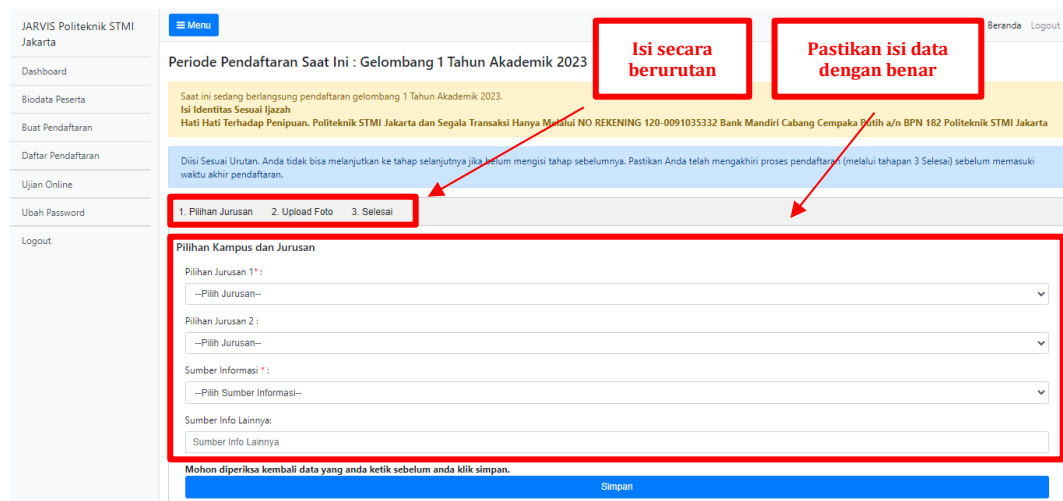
JARVIS Politeknik STMI Jakarta

Dashboard

Biodata Peserta

Buat Pendaftaran

Daftar Pendaftaran

Ujian Online

Ubah Password

Logout

≡ Menu

Beranda Logout

Periode Pendaftaran Saat Ini : Gelombang 1 Tahun Akademik 2023

Isi secara berurutan

Pastikan isi data dengan benar

Saat ini sedang berlangsung pendaftaran gelombang 1 Tahun Akademik 2023.
Isi Identitas Sesuai Ijazah
Hati Hati Terhadap Penipuan. Politeknik STMI Jakarta dan Segala Transaksi Hanya Melalui NO REKENING 120-0091035332 Bank Mandiri Cabang Cempaka Putih a/n BPN 182 Politeknik STMI Jakarta

Diisi Sesuai Urutan. Anda tidak bisa melanjutkan ke tahap selanjutnya jika belum mengisi tahap sebelumnya. Pastikan Anda telah mengakhiri proses pendaftaran (melalui tahapan 3 Selesai) sebelum memasuki waktu akhir pendaftaran.

1. Pilihan Jurusan 2. Upload Foto 3. Selesai

Pilihan Kampus dan Jurusan

Pilihan Jurusan 1* :

--Pilih Jurusan--

Pilihan Jurusan 2 :

--Pilih Jurusan--

Sumber Informasi * :

--Pilih Sumber Informasi--

Sumber Info Lainnya:

Sumber Info Lainnya

Mohon diperiksa kembali data yang anda ketik sebelum anda klik simpan.

Simpan